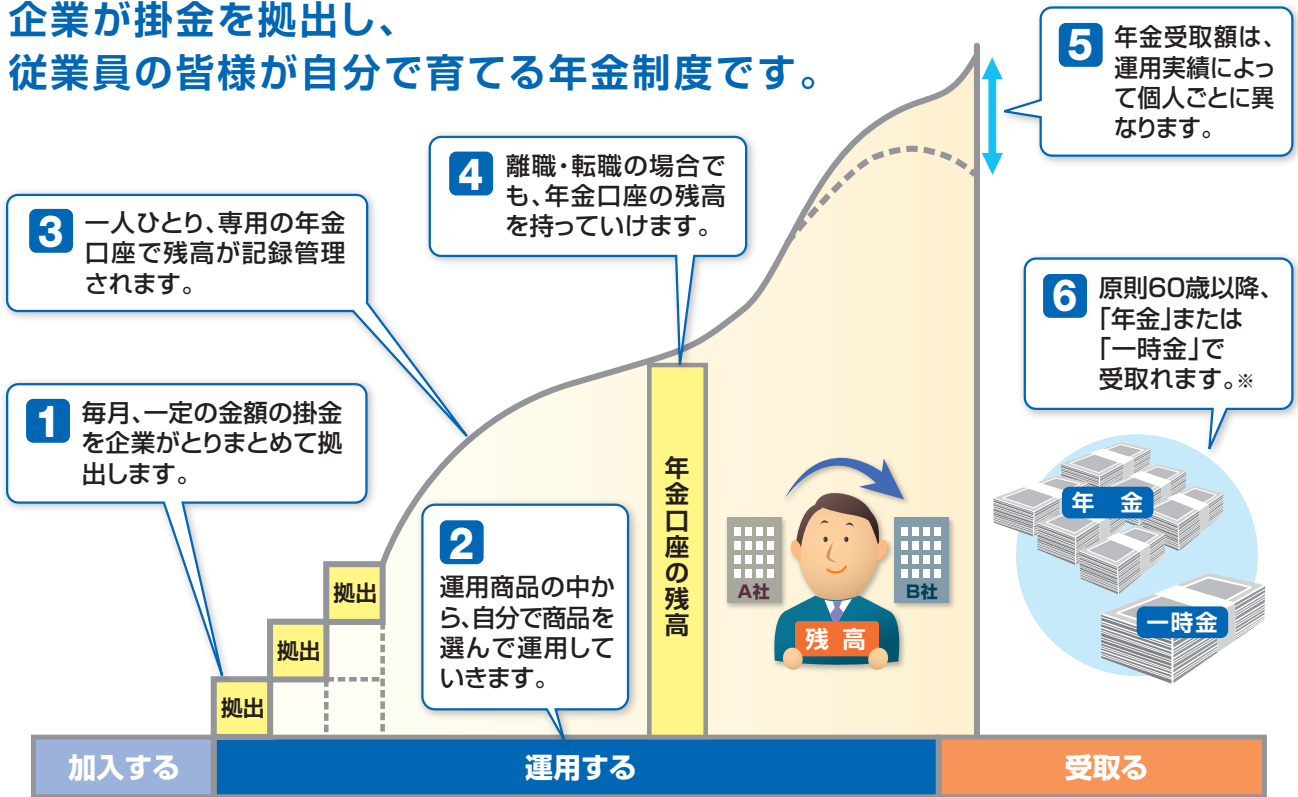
企業が掛金を拠出し、
従業員の皆様が自分で育てる年金制度です。

5 年金受取額は、運用実績によって個人ごとに異なります。

4 離職・転職の場合でも、年金口座の残高を持っていけます。

3 一人ひとり、専用の年金口座で残高が記録管理されます。

6 原則60歳以降、「年金」または「一時金」で受取れます。※

1 毎月、一定の金額の掛金を企業がとりまとめて拠出します。

2 運用商品の中から、自分で商品を選んで運用していきます。

年金口座の残高

A社

B社

残高

年　金

一時金

拠出

拠出

拠出

加入する

運用する

受取る